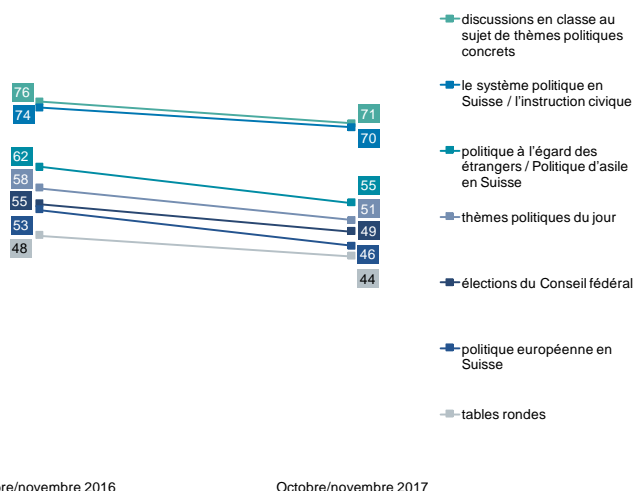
76
74
62
58
55
53
48

71
70
55
51
49
46
44

bre/novembre 2016

Octobre/novembre 2017

discussions en classe au sujet de thèmes politiques concrets

le système politique en Suisse / l'instruction civique

politique à l'égard des étrangers / Politique d'asile en Suisse

thèmes politiques du jour

élections du Conseil fédéral

politique européenne en Suisse

tables rondes